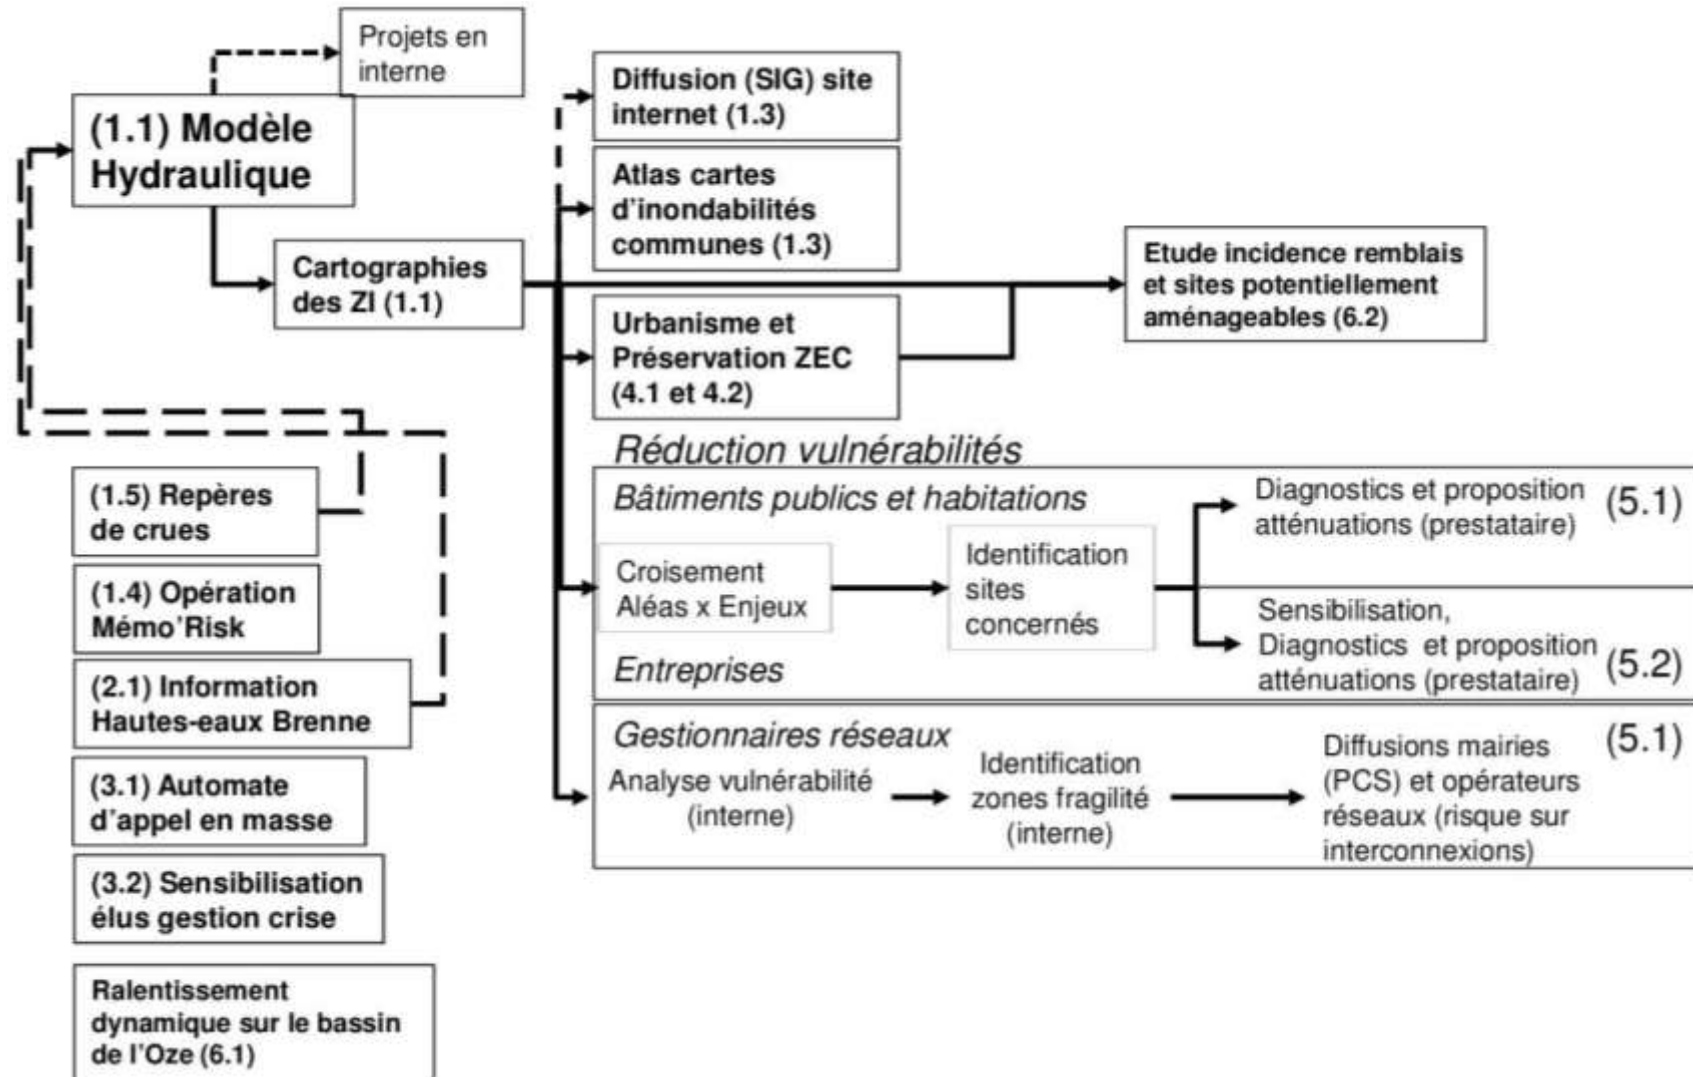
Projets en interne

(1.1) Modèle Hydraulique

Cartographies des ZI (1.1)

Diffusion (SIG) site internet (1.3)

Atlas cartes d'inondabilités communes (1.3)

Urbanisme et Préservation ZEC (4.1 et 4.2)

Etude incidence remblais et sites potentiellement aménageables (6.2)

Réduction vulnérabilités

Bâtiments publics et habitations

Croisement Aléas x Enjeux

Identification sites concernés

Diagnostics et proposition atténuations (prestataire) (5.1)

Sensibilisation, Diagnostics et proposition atténuations (prestataire) (5.2)

Entreprises

Gestionnaires réseaux (5.1)

Analyse vulnérabilité (interne)

Identification zones fragilité (interne)

Diffusions mairies (PCS) et opérateurs réseaux (risque sur interconnexions)

(1.5) Repères de crues

(1.4) Opération Mémo'Risk

(2.1) Information Hautes-eaux Brenne

(3.1) Automate d'appel en masse

(3.2) Sensibilisation élus gestion crise

Ralentissement dynamique sur le bassin de l'Oze (6.1)